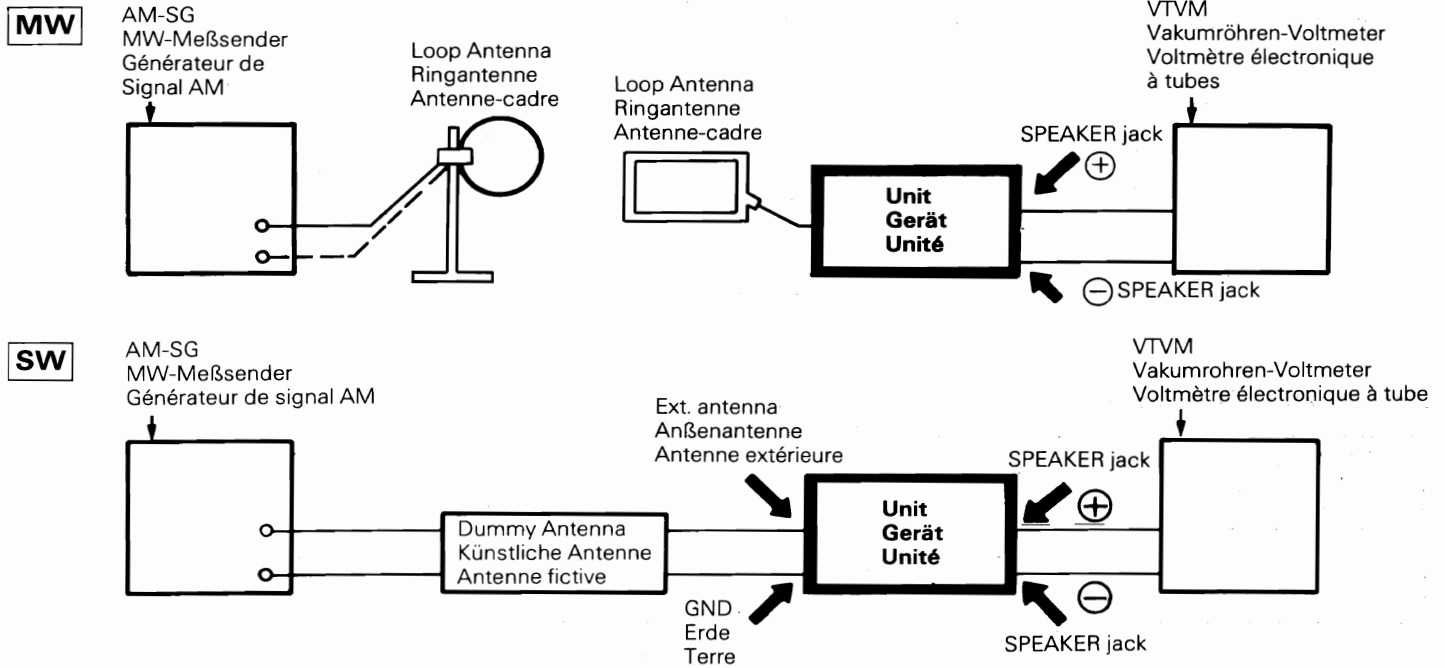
MW

AM-SG
MW-Meßsender
Générateur de Signal AM

Loop Antenna
Ringantenne
Antenne-cadre

Loop Antenna
Ringantenne
Antenne-cadre

Unit
Gerät
Unité

SPEAKER jack
⊕

⊖SPEAKER jack

VTVM
Vakumröhren-Voltmeter
Voltmètre électronique à tubes

SW

AM-SG
MW-Meßsender
Générateur de signal AM

Dummy Antenna
Künstliche Antenne
Antenne fictive

Ext. antenna
Anßenantenne
Antenne extérieure

GND
Erde
Terre

Unit
Gerät
Unité

SPEAKER jack
⊕

⊖
SPEAKER jack

VTVM
Vakumrohren-Voltmeter
Voltmètre électronique à tube